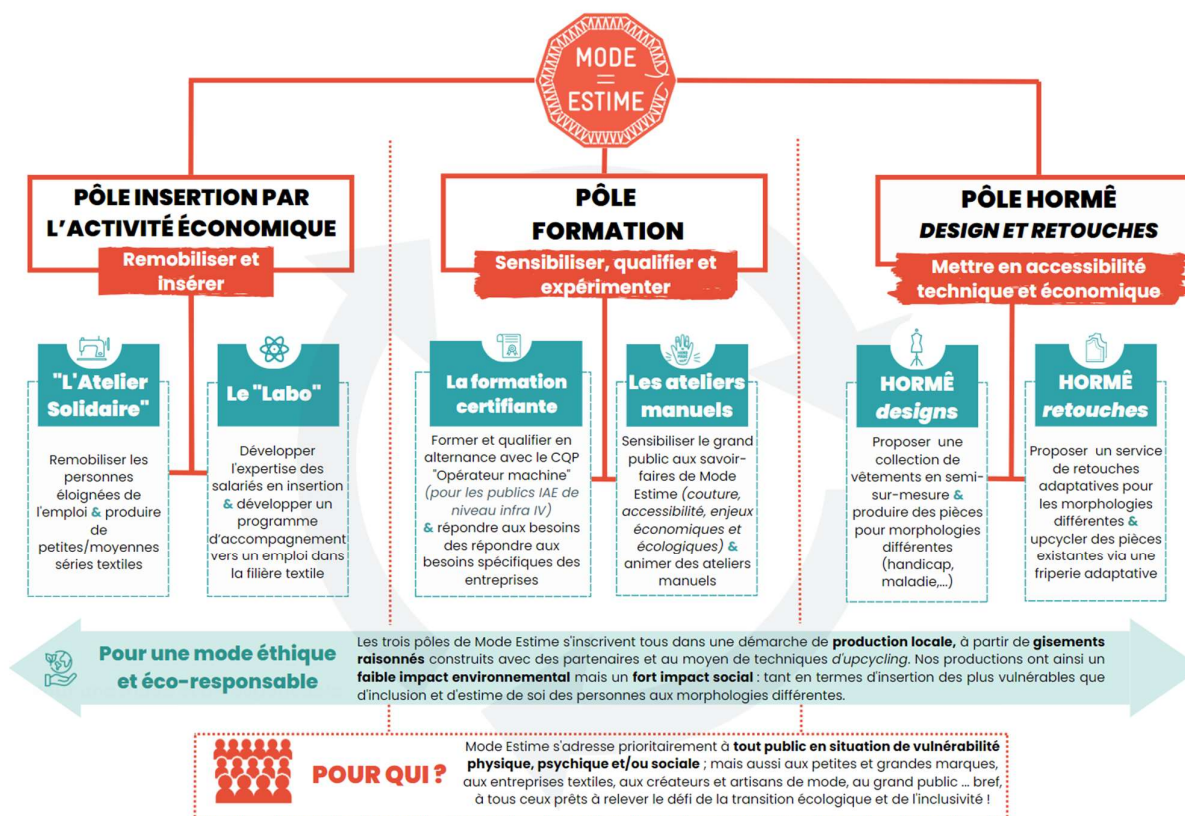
MODE = ESTIME

PÔLE INSERTION PAR L'ACTIVITÉ ÉCONOMIQUE

Remobiliser et insérer

"L'Atelier Solidaire"

Remobiliser les personnes éloignées de l'emploi & produire de petites/moyennes séries textiles

Le "Labo"

Développer l'expertise des salariés en insertion & développer un programme d'accompagnement vers un emploi dans la filière textile

PÔLE FORMATION

Sensibiliser, qualifier et expérimenter

La formation certifiante

Former et qualifier en alternance avec le CQP "Opérateur machine" (pour les publics IAE de niveau infra IV) & répondre aux besoins des répondre aux besoins spécifiques des entreprises

Les ateliers manuels

Sensibiliser le grand public aux savoir-faires de Mode Estime (couture, accessibilité, enjeux économiques et écologiques) & animer des ateliers manuels

PÔLE HORMÊ DESIGN ET RETOUCHES

Mettre en accessibilité technique et économique

HORMÊ designs

Proposer une collection de vêtements en semi-sur-mesure & produire des pièces pour morphologies différentes (handicap, maladie,...)

HORMÊ retouches

Proposer un service de retouches adaptatives pour les morphologies différentes & upcycler des pièces existantes via une friperie adaptative

Pour une mode éthique et éco-responsable

Les trois pôles de Mode Estime s'inscrivent tous dans une démarche de production locale, à partir de gisements raisonnés construits avec des partenaires et au moyen de techniques d'upcycling. Nos productions ont ainsi un faible impact environnemental mais un fort impact social : tant en termes d'insertion des plus vulnérables que d'inclusion et d'estime de soi des personnes aux morphologies différentes.

POUR QUI ?

Mode Estime s'adresse prioritairement à tout public en situation de vulnérabilité physique, psychique et/ou sociale ; mais aussi aux petites et grandes marques, aux entreprises textiles, aux créateurs et artisans de mode, au grand public ... bref, à tous ceux prêts à relever le défi de la transition écologique et de l'inclusivité !